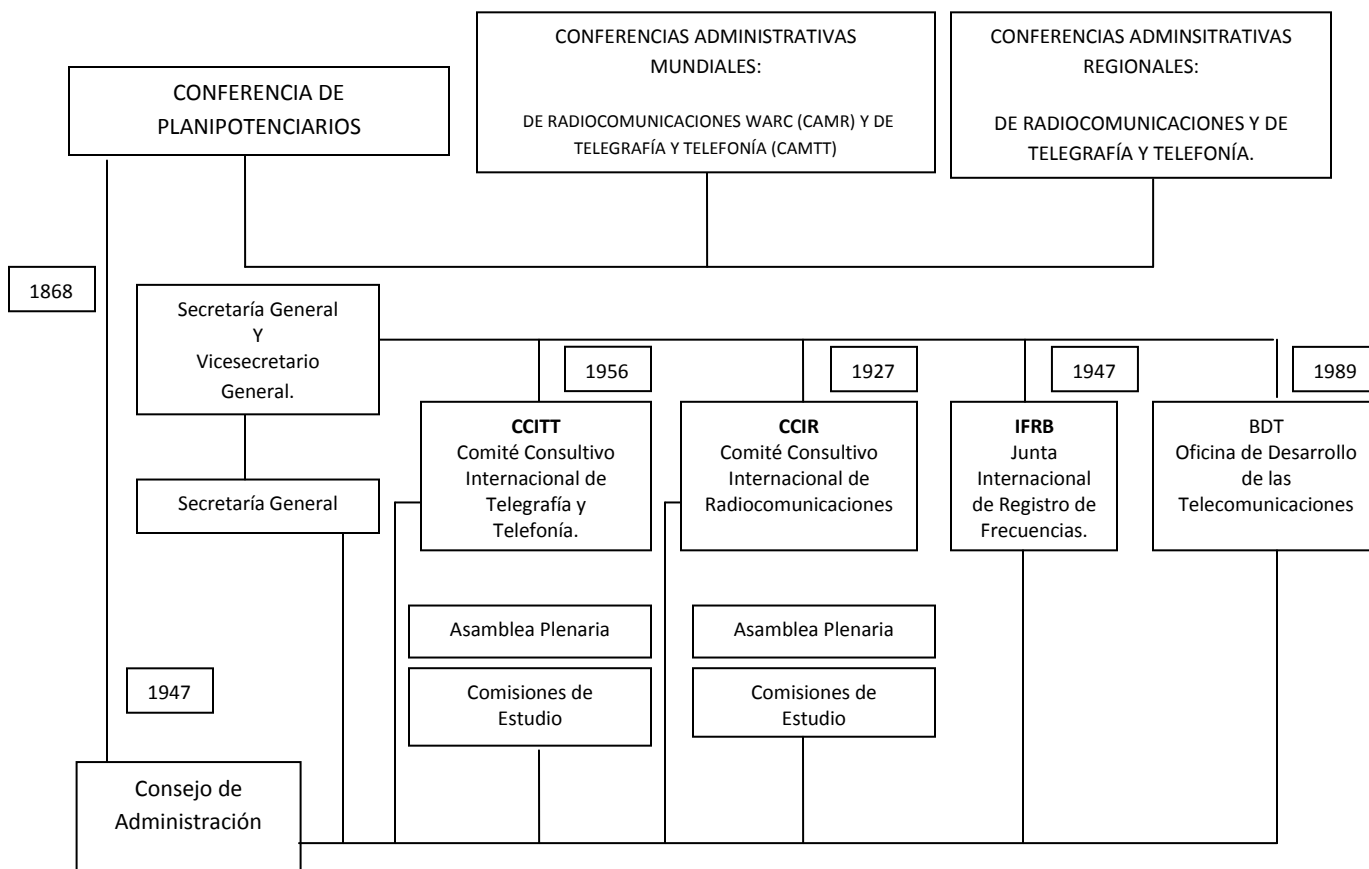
CONFERENCIAS ADMINISTRATIVAS MUNDIALES:

DE RADIOCOMUNICACIONES WARC (CAMR) Y DE TELEGRAFÍA Y TELEFONÍA (CAMTT)

CONFERENCIAS ADMINSITRATIVAS REGIONALES:

DE RADIOCOMUNICACIONES Y DE TELEGRAFÍA Y TELEFONÍA.

CONFERENCIA DE PLANIPOTENCIARIOS

1868

Secretaría General Y Vicesecretario General.

1956

1927

1947

1989

CCITT
Comité Consultivo Internacional de Telegrafía y Telefonía.

CCIR
Comité Consultivo Internacional de Radiocomunicaciones

IFRB
Junta Internacional de Registro de Frecuencias.

BDT
Oficina de Desarrollo de las Telecomunicaciones

Secretaría General

Asamblea Plenaria

Asamblea Plenaria

1947

Comisiones de Estudio

Comisiones de Estudio

Consejo de Administración